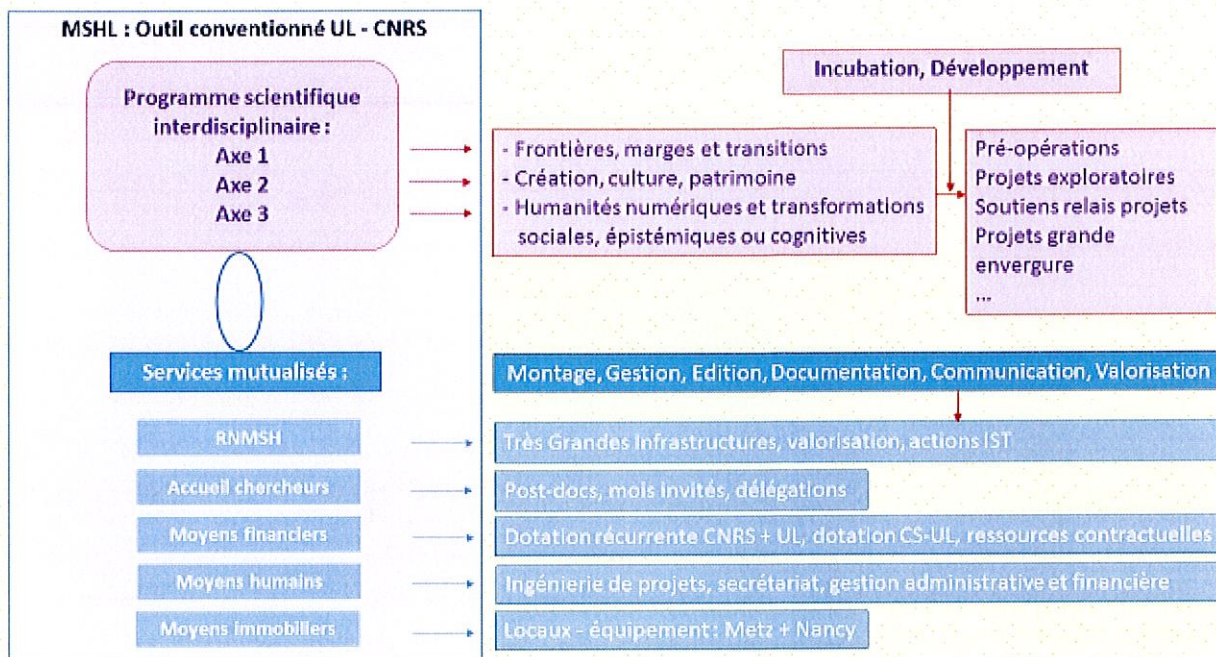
MSHL : Outil conventionné UL - CNRS

Programme scientifique interdisciplinaire :
Axe 1
Axe 2
Axe 3

- Frontières, marges et transitions
- Création, culture, patrimoine
- Humanités numériques et transformations sociales, épistémiques ou cognitives

Incubation, Développement

Pré-opérations
Projets exploratoires
Soutiens relais projets
Projets grande envergure
...

Services mutualisés :

Montage, Gestion, Edition, Documentation, Communication, Valorisation

RNMSH

Très Grandes Infrastructures, valorisation, actions IST

Accueil chercheurs

Post-docs, mois invités, délégations

Moyens financiers

Dotation récurrente CNRS + UL, dotation CS-UL, ressources contractuelles

Moyens humains

Ingénierie de projets, secrétariat, gestion administrative et financière

Moyens immobiliers

Locaux - équipement : Metz + Nancy